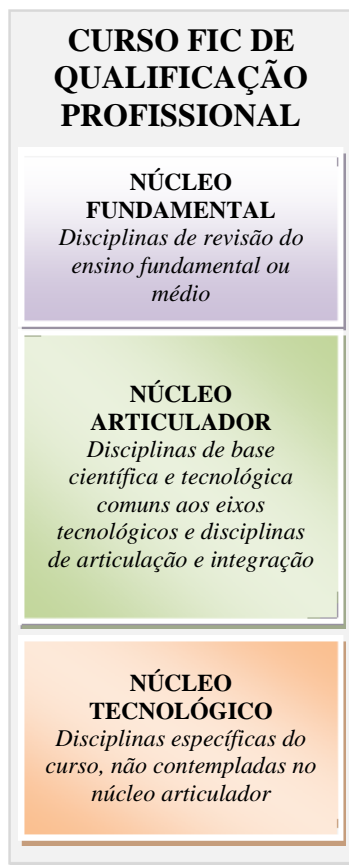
CURSO FIC DE QUALIFICAÇÃO PROFISSIONAL

NÚCLEO FUNDAMENTAL
Disciplinas de revisão do ensino fundamental ou médio

NÚCLEO ARTICULADOR
Disciplinas de base científica e tecnológica comuns aos eixos tecnológicos e disciplinas de articulação e integração

NÚCLEO TECNOLÓGICO
Disciplinas específicas do curso, não contempladas no núcleo articulador